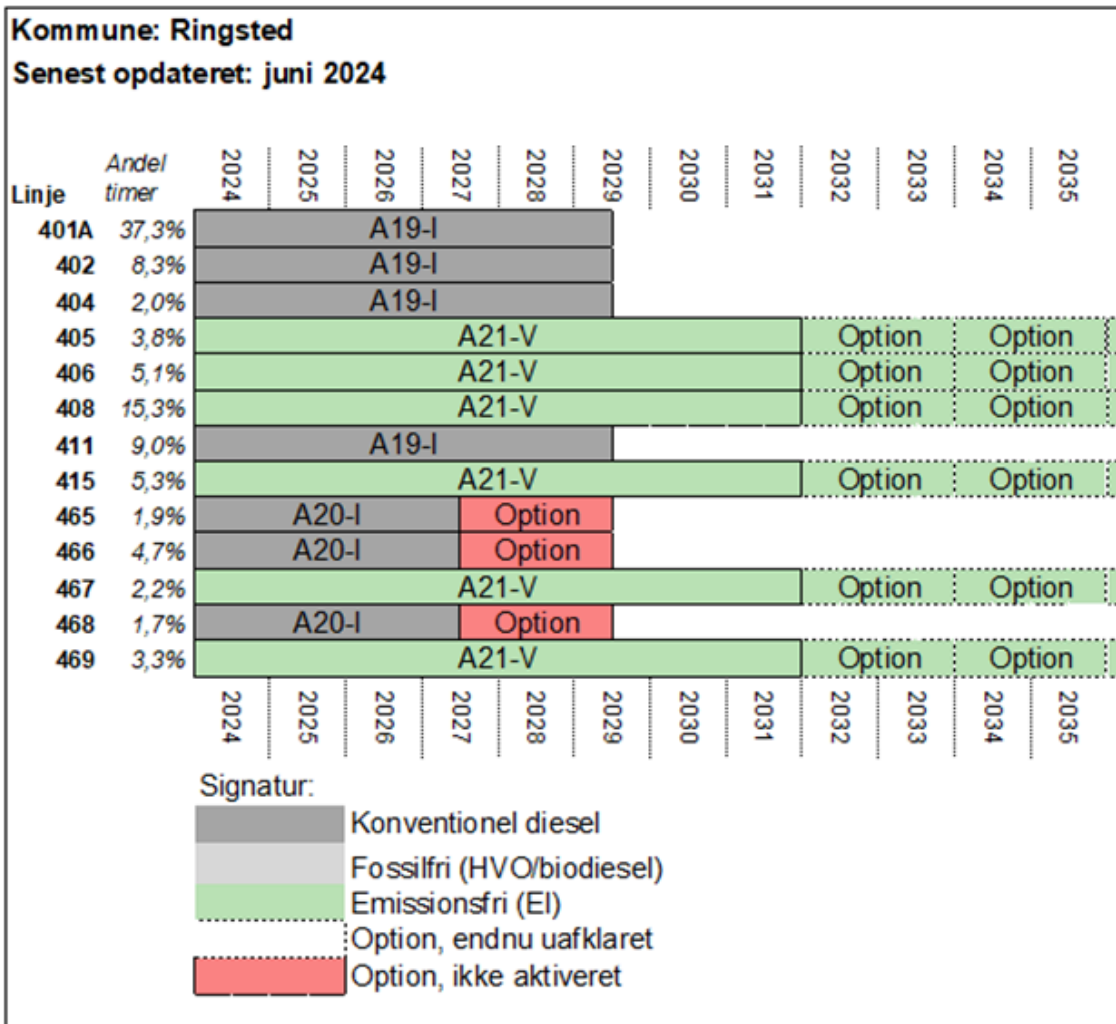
Kommune: Ringsted
Senest opdateret: juni 2024

| Linje | Andel timer | 2024 | 2025 | 2026 | 2027 | 2028 | 2029 | 2030 | 2031 | 2032 | 2033 | 2034 | 2035 |
|---|---|---|---|---|---|---|---|---|---|---|---|---|---|
| 401A | 37,3% | A19-I | | | | | | | | | | | |
| 402 | 8,3% | A19-I | | | | | | | | | | | |
| 404 | 2,0% | A19-I | | | | | | | | | | | |
| 405 | 3,8% | A21-V | | | | | | | | Option | | Option | |
| 406 | 5,1% | A21-V | | | | | | | | Option | | Option | |
| 408 | 15,3% | A21-V | | | | | | | | Option | | Option | |
| 411 | 9,0% | A19-I | | | | | | | | | | | |
| 415 | 5,3% | A21-V | | | | | | | | Option | | Option | |
| 465 | 1,9% | A20-I | | | Option | | | | | | | | |
| 466 | 4,7% | A20-I | | | Option | | | | | | | | |
| 467 | 2,2% | A21-V | | | | | | | | Option | | Option | |
| 468 | 1,7% | A20-I | | | Option | | | | | | | | |
| 469 | 3,3% | A21-V | | | | | | | | Option | | Option | |

2024 2025 2026 2027 2028 2029 2030 2031 2032 2033 2034 2035

Signatur:
Konventionel diesel
Fossilfri (HVO/biodiesel)
Emissionsfri (El)
Option, endnu uafklaret
Option, ikke aktiveret